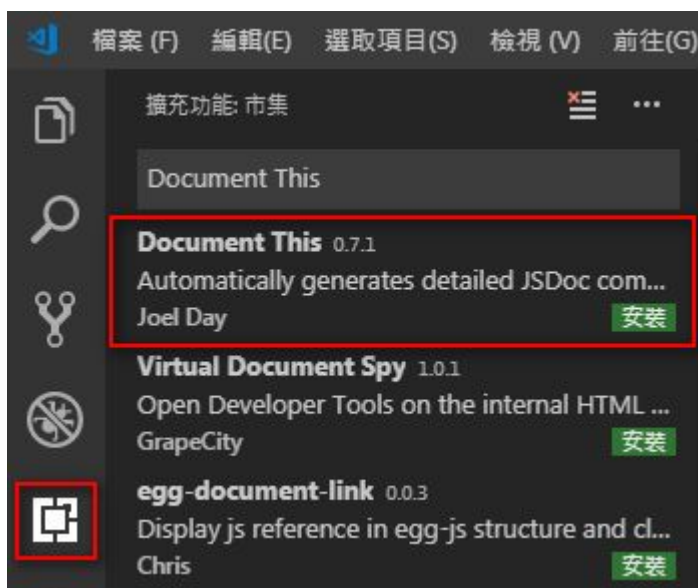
檔案 (F) 編輯(E) 選取項目(S) 檢視 (V) 前往(G)

擴充功能: 市集

Document This

Document This 0.7.1
Automatically generates detailed JSDoc com...
Joel Day 安裝

Virtual Document Spy 1.0.1
Open Developer Tools on the internal HTML ...
GrapeCity 安裝

egg-document-link 0.0.3
Display js reference in egg-js structure and cl...
Chris 安裝